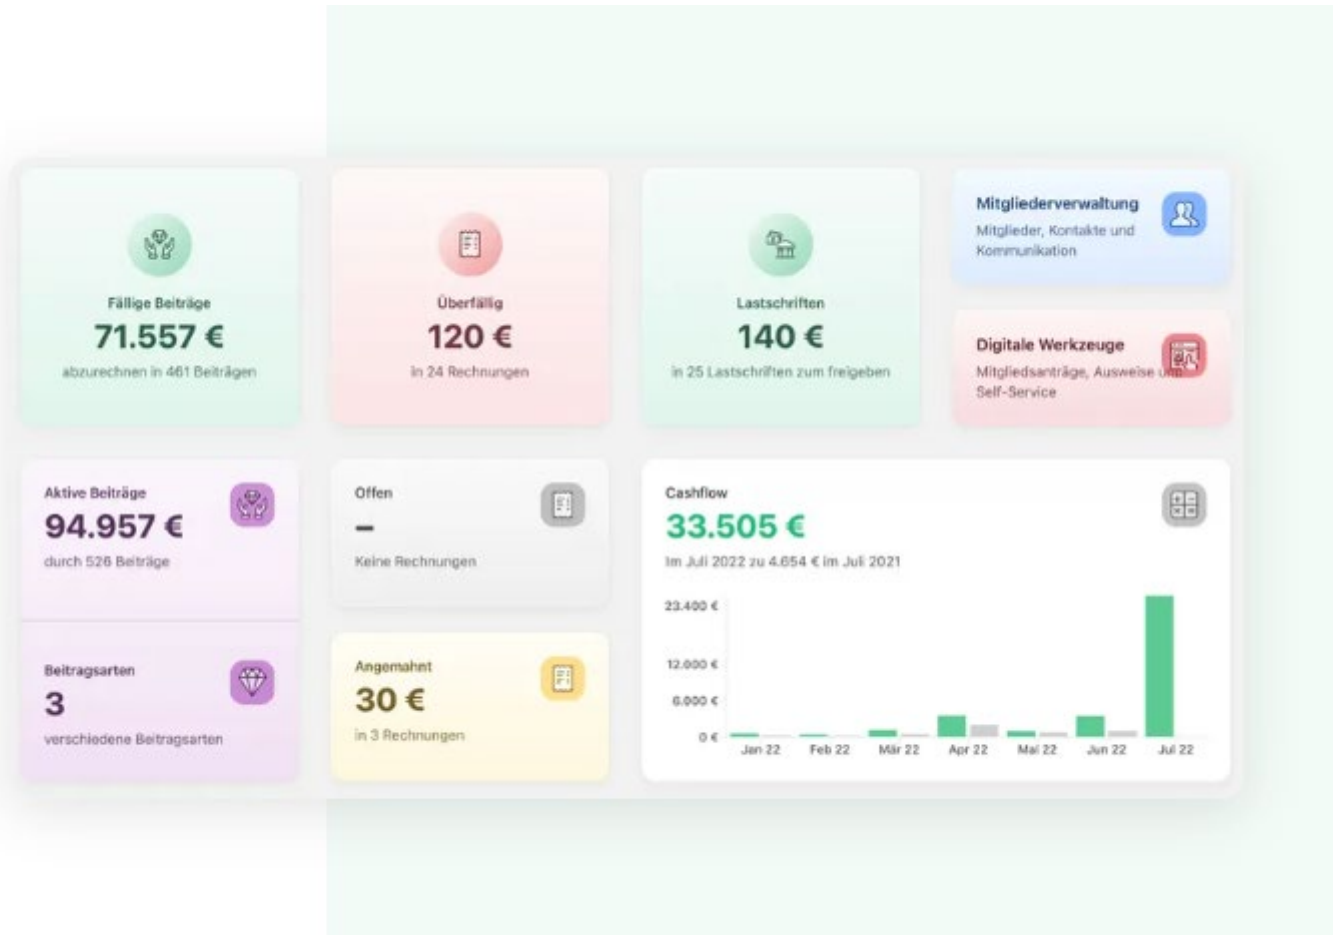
Fällige Beiträge
71.557 €
abzurechnen in 461 Beiträgen

Überfällig
120 €
in 24 Rechnungen

Lastschriften
140 €
in 25 Lastschriften zum freigeben

Mitgliederverwaltung
Mitglieder, Kontakte und Kommunikation

Digitale Werkzeuge
Mitgliedsanträge, Ausweise und Self-Service

Aktive Beiträge
94.957 €
durch 526 Beiträge

Offen
–
Keine Rechnungen

Cashflow
33.505 €
im Juli 2022 zu 4.654 € im Juli 2021

23.400 €
12.000 €
6.000 €
0 €
Jan 22
Feb 22
Mär 22
Apr 22
Mai 22
Jun 22
Jul 22

Beitragsarten
3
verschiedene Beitragsarten

Angemahnt
30 €
in 3 Rechnungen